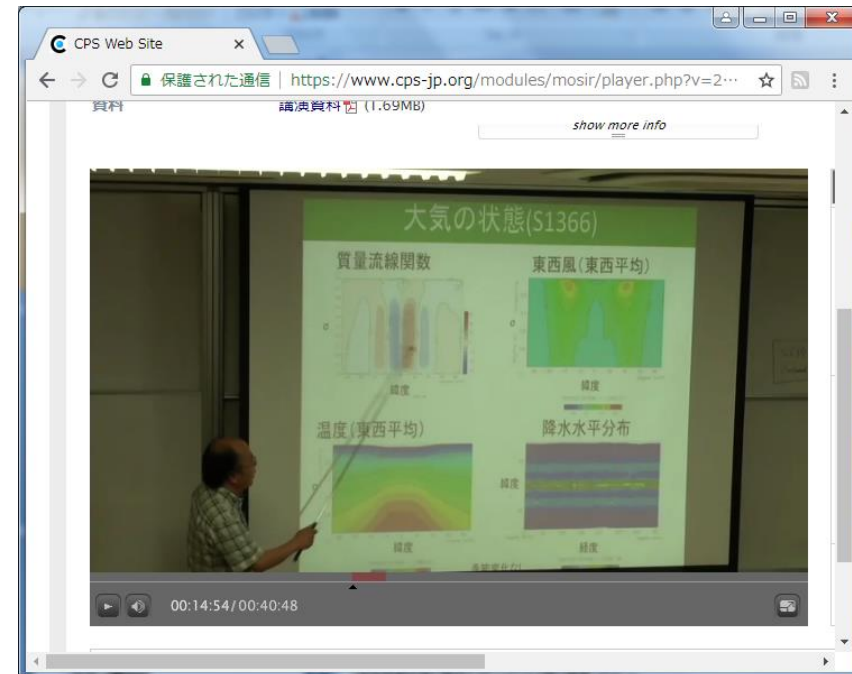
CPS Web Site

保護された通信 | https://www.cps-jp.org/modules/mosir/player.php?v=2···

資料 講演資料 (1.69MB)

show more info

大気の状態(S1366)

質量流線関数

東西風(東西平均)

緯度

緯度

温度(東西平均)

降水水平分布

緯度

緯度

緯度

00:14:54/00:40:48